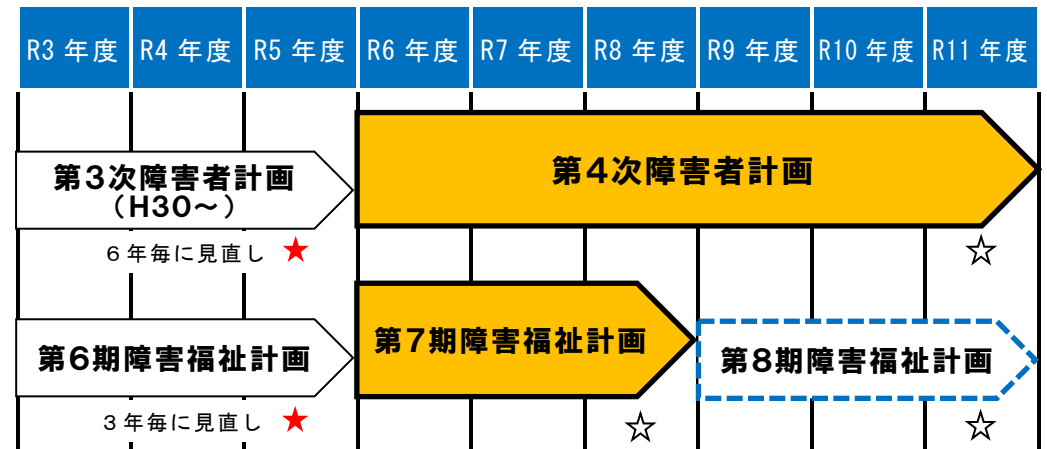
| R3 年度 | R4 年度 | R5 年度 | R6 年度 | R7 年度 | R8 年度 | R9 年度 | R10 年度 | R11 年度 |
|---|---|---|---|---|---|---|---|---|

第3次障害者計画
（H30～）

第4次障害者計画

６年毎に見直し ★

☆

第6期障害福祉計画

第7期障害福祉計画

第8期障害福祉計画

３年毎に見直し ★

☆

☆